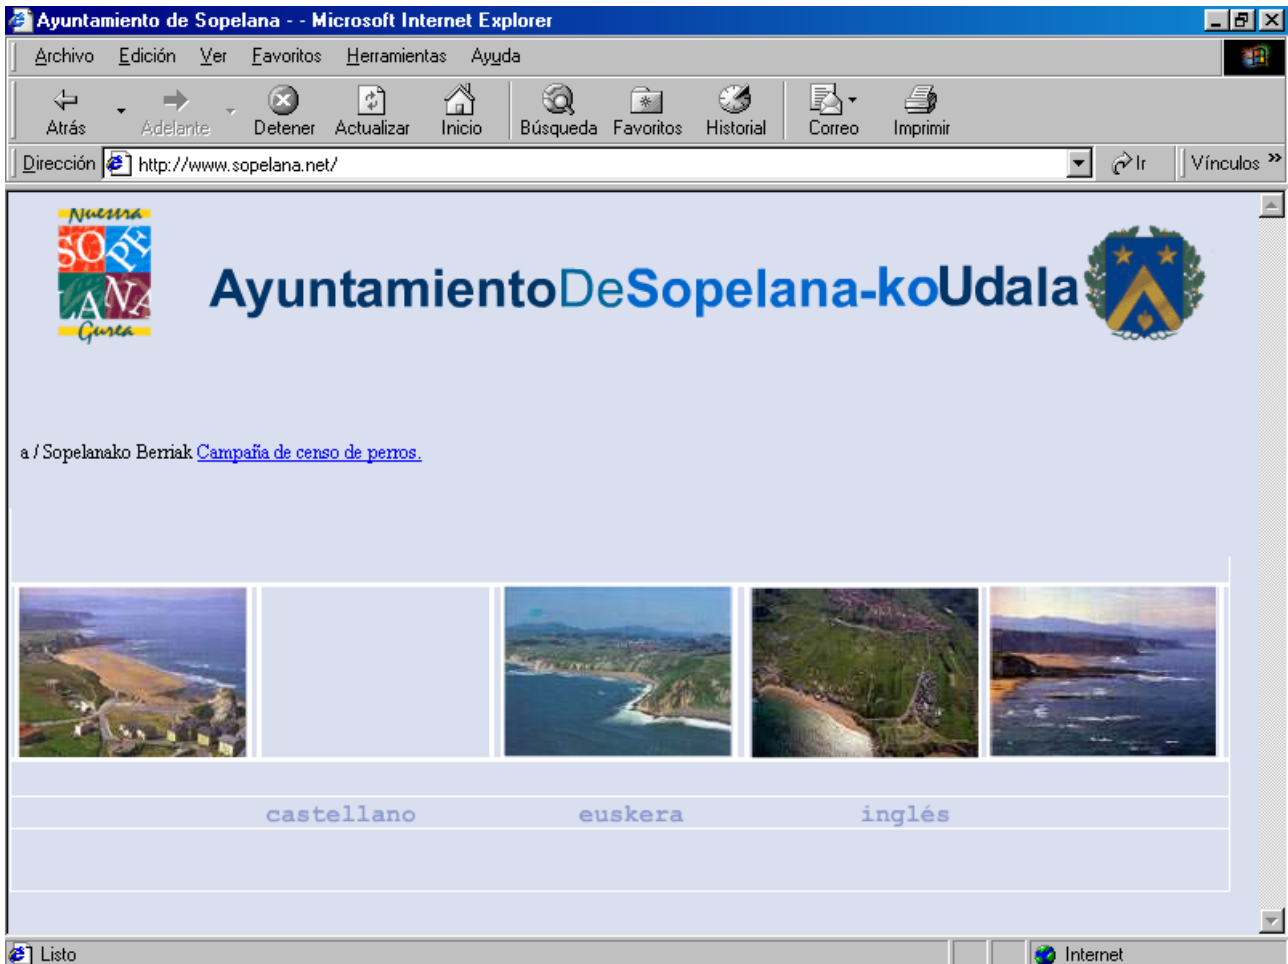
Ayuntamiento de Sopelana - - Microsoft Internet Explorer

Archivo Edición Ver Favoritos Herramientas Ayuda

Atrás Adelante Detener Actualizar Inicio Búsqueda Favoritos Historial Correo Imprimir

Dirección http://www.sopelana.net/ Ir Vínculos »

Nuestra SOPELANA Gurea

AyuntamientoDeSopelana-koUdala

a / Sopelanako Berriak Campaña de censo de perros.

castellano euskera inglés

Listo Internet